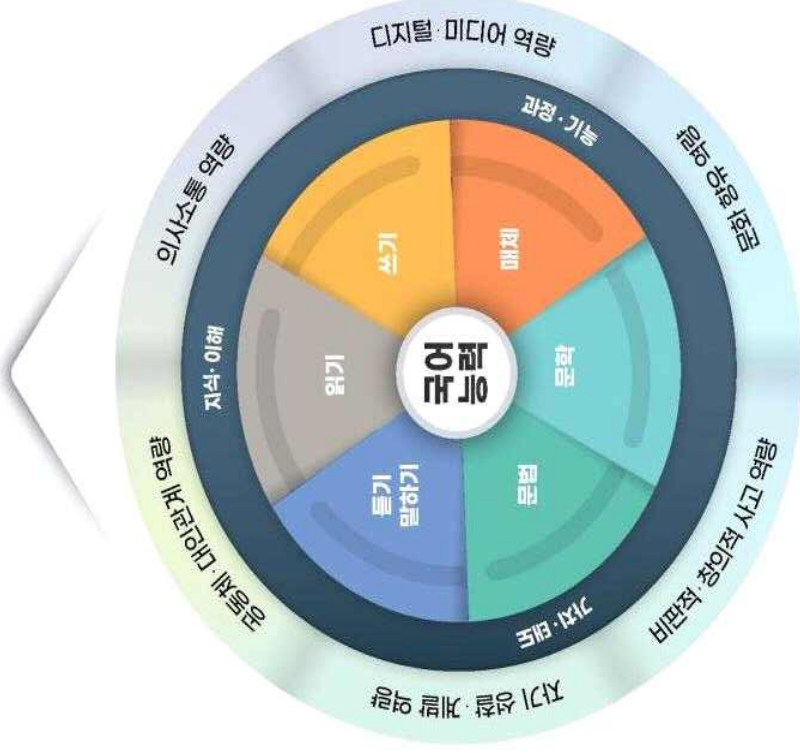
디지털·미디어 역량

문화 향유 역량

비판적·창의적 사고 역량

자기 성찰·계발 역량

공동체·대인관계 역량

의사소통 역량

과정·기능

가치·태도

지식·이해

국어
능력

쓰기

매체

문학

문법

듣기
말하기

읽기